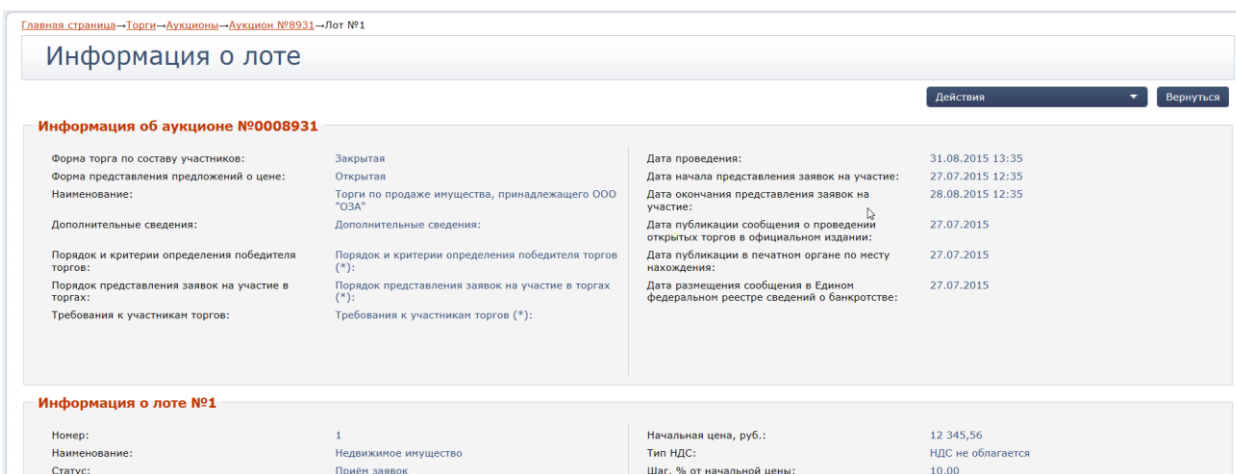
Главная страница→Торги→Аукционы→Аукцион №8931→Лот №1

Информация о лоте

Действия
Вернуться

Информация об аукционе №0008931

Форма торга по составу участников: Закрытая
Форма представления предложений о цене: Открытая
Наименование: Торги по продаже имущества, принадлежащего ООО "ОЗА"
Дополнительные сведения: Дополнительные сведения:
Порядок и критерии определения победителя торгов: Порядок и критерии определения победителя торгов (*):
Порядок представления заявок на участие в торгах: Порядок представления заявок на участие в торгах (*):
Требования к участникам торгов: Требования к участникам торгов (*):

Дата проведения: 31.08.2015 13:35
Дата начала представления заявок на участие: 27.07.2015 12:35
Дата окончания представления заявок на участие: 28.08.2015 12:35
Дата публикации сообщения о проведении открытых торгов в официальном издании: 27.07.2015
Дата публикации в печатном органе по месту нахождения: 27.07.2015
Дата размещения сообщения в Едином федеральном реестре сведений о банкротстве: 27.07.2015

Информация о лоте №1

Номер: 1
Наименование: Недвижимое имущество
Статус: Приём заявок

Начальная цена, руб.: 12 345,56
Тип НДС: НДС не облагается
Шаг, % от начальной цены: 10.00